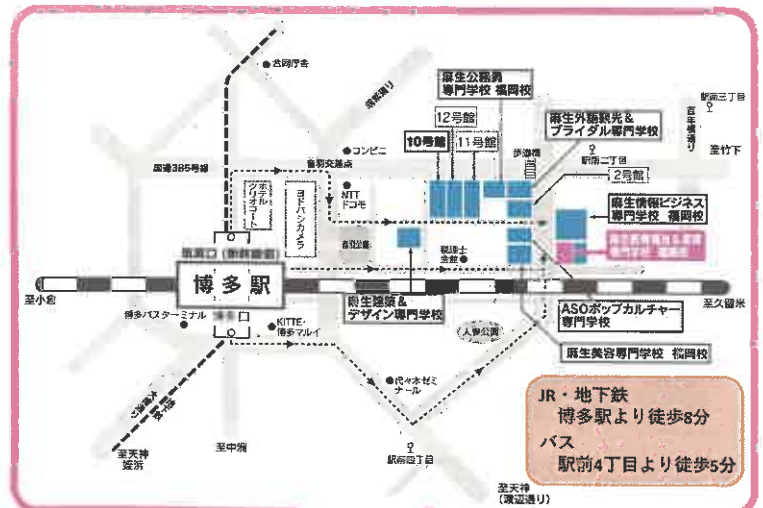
合同庁舎

麻生公務員専門学校 福岡校

12号館

10号館

11号館

麻生外語観光&ブライダル専門学校

駅南三丁目

百年橋通り

至竹下

コンビニ

国道385号線

ホテルクリオコート

ヨドバシカメラ

NTTドコモ

歩道橋

駅南二丁目

2号館

麻生情報ビジネス専門学校 福岡校

筑紫口(新幹線口)

博多駅

博多口

至小倉

博多バスターミナル

KITTE・博多マルイ

麻生建築&デザイン専門学校

税理士会館

人参公園

ASOポップカルチャー専門学校

至久留米

麻生美容専門学校 福岡校

代々木ゼミナール

至中洲

至天神 渡辺通り

駅前四丁目

JR・地下鉄
博多駅より徒歩8分
バス
駅前4丁目より徒歩5分